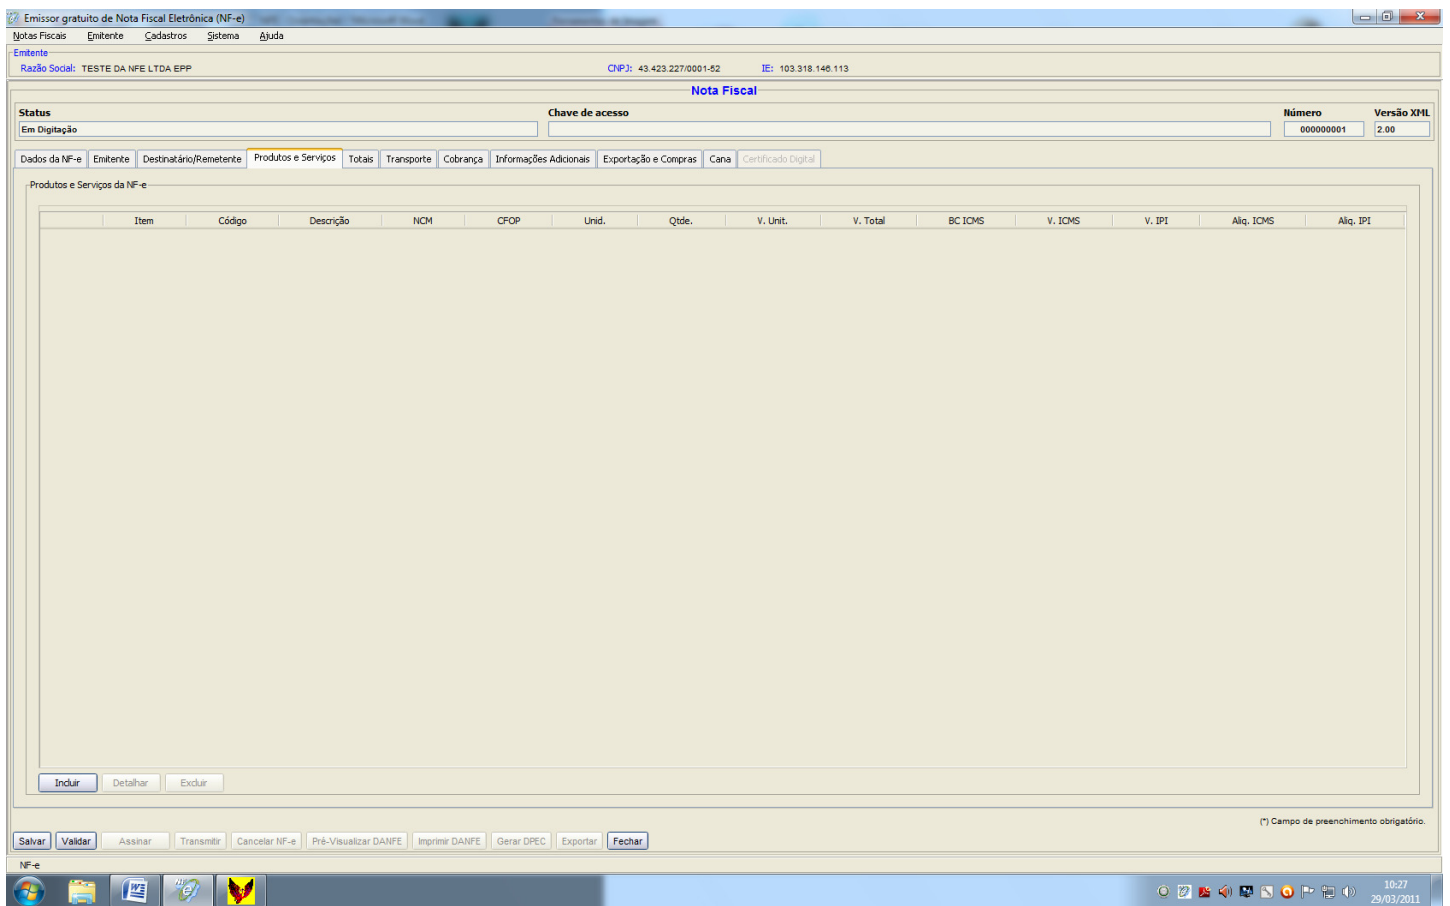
Emissor gratuito de Nota Fiscal Eletrônica (NF-e)

Notas Fiscais Emitente Cadastros Sistema Ajuda

Emitente

Razão Social: TESTE DA NFE LTDA EPP CNPJ: 43.423.227/0001-52 IE: 103.318.146.113

Nota Fiscal

Status
Em Digitação

Chave de acesso

Número
000000001

Versão XML
2.00

Dados da NF-e | Emitente | Destinatário/Remetente | Produtos e Serviços | Totais | Transporte | Cobrança | Informações Adicionais | Exportação e Compras | Cana | Certificado Digital

Produtos e Serviços da NF-e

| | Item | Código | Descrição | NCM | CFOP | Unid. | Qtde. | V. Unit. | V. Total | BC ICMS | V. ICMS | V. IPI | Aliq. ICMS | Aliq. IPI |
|---|---|---|---|---|---|---|---|---|---|---|---|---|---|---|

Incluir Detalhar Excluir

(*) Campo de preenchimento obrigatório.

Salvar Validar Assinar Transmitir Cancelar NF-e Pré-Visualizar DANFE Imprimir DANFE Gerar DPEC Exportar Fechar

NF-e

10:27
29/03/2011